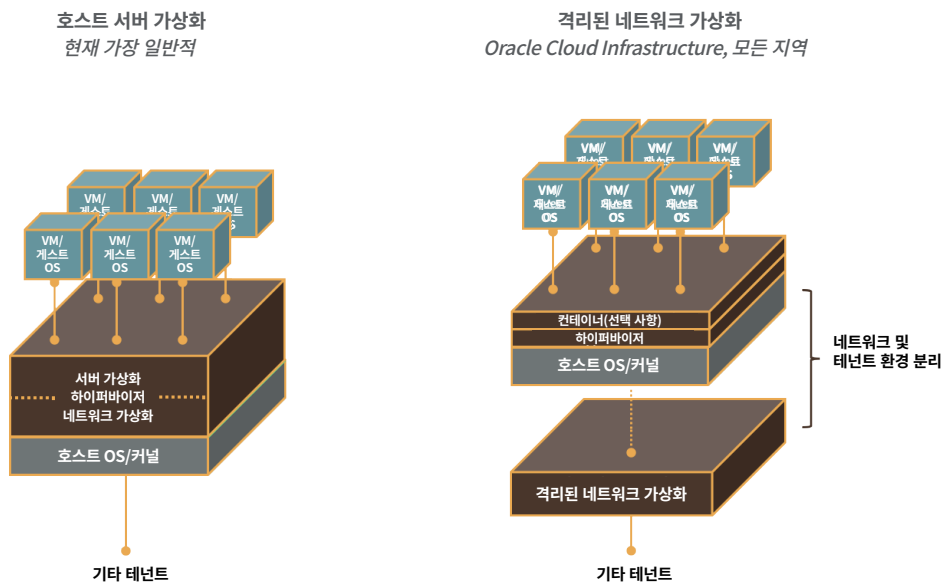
호스트 서버 가상화
현재 가장 일반적

격리된 네트워크 가상화
Oracle Cloud Infrastructure, 모든 지역

VM/
게스트
OS

VM/
게스트
OS

VM/
게스트
OS

VM/
게스트
OS

VM/
게스트
OS

VM/
게스트
OS

서버 가상화
하이퍼바이저
네트워크 가상화

호스트 OS/커널

기타 테넌트

VM/
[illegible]

VM/
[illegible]

VM/
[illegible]

VM/
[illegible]
OS

VM/
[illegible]
OS

VM/
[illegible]
OS

컨테이너(선택 사항)
하이퍼바이저
호스트 OS/커널

네트워크 및
테넌트 환경 분리

격리된 네트워크 가상화

기타 테넌트